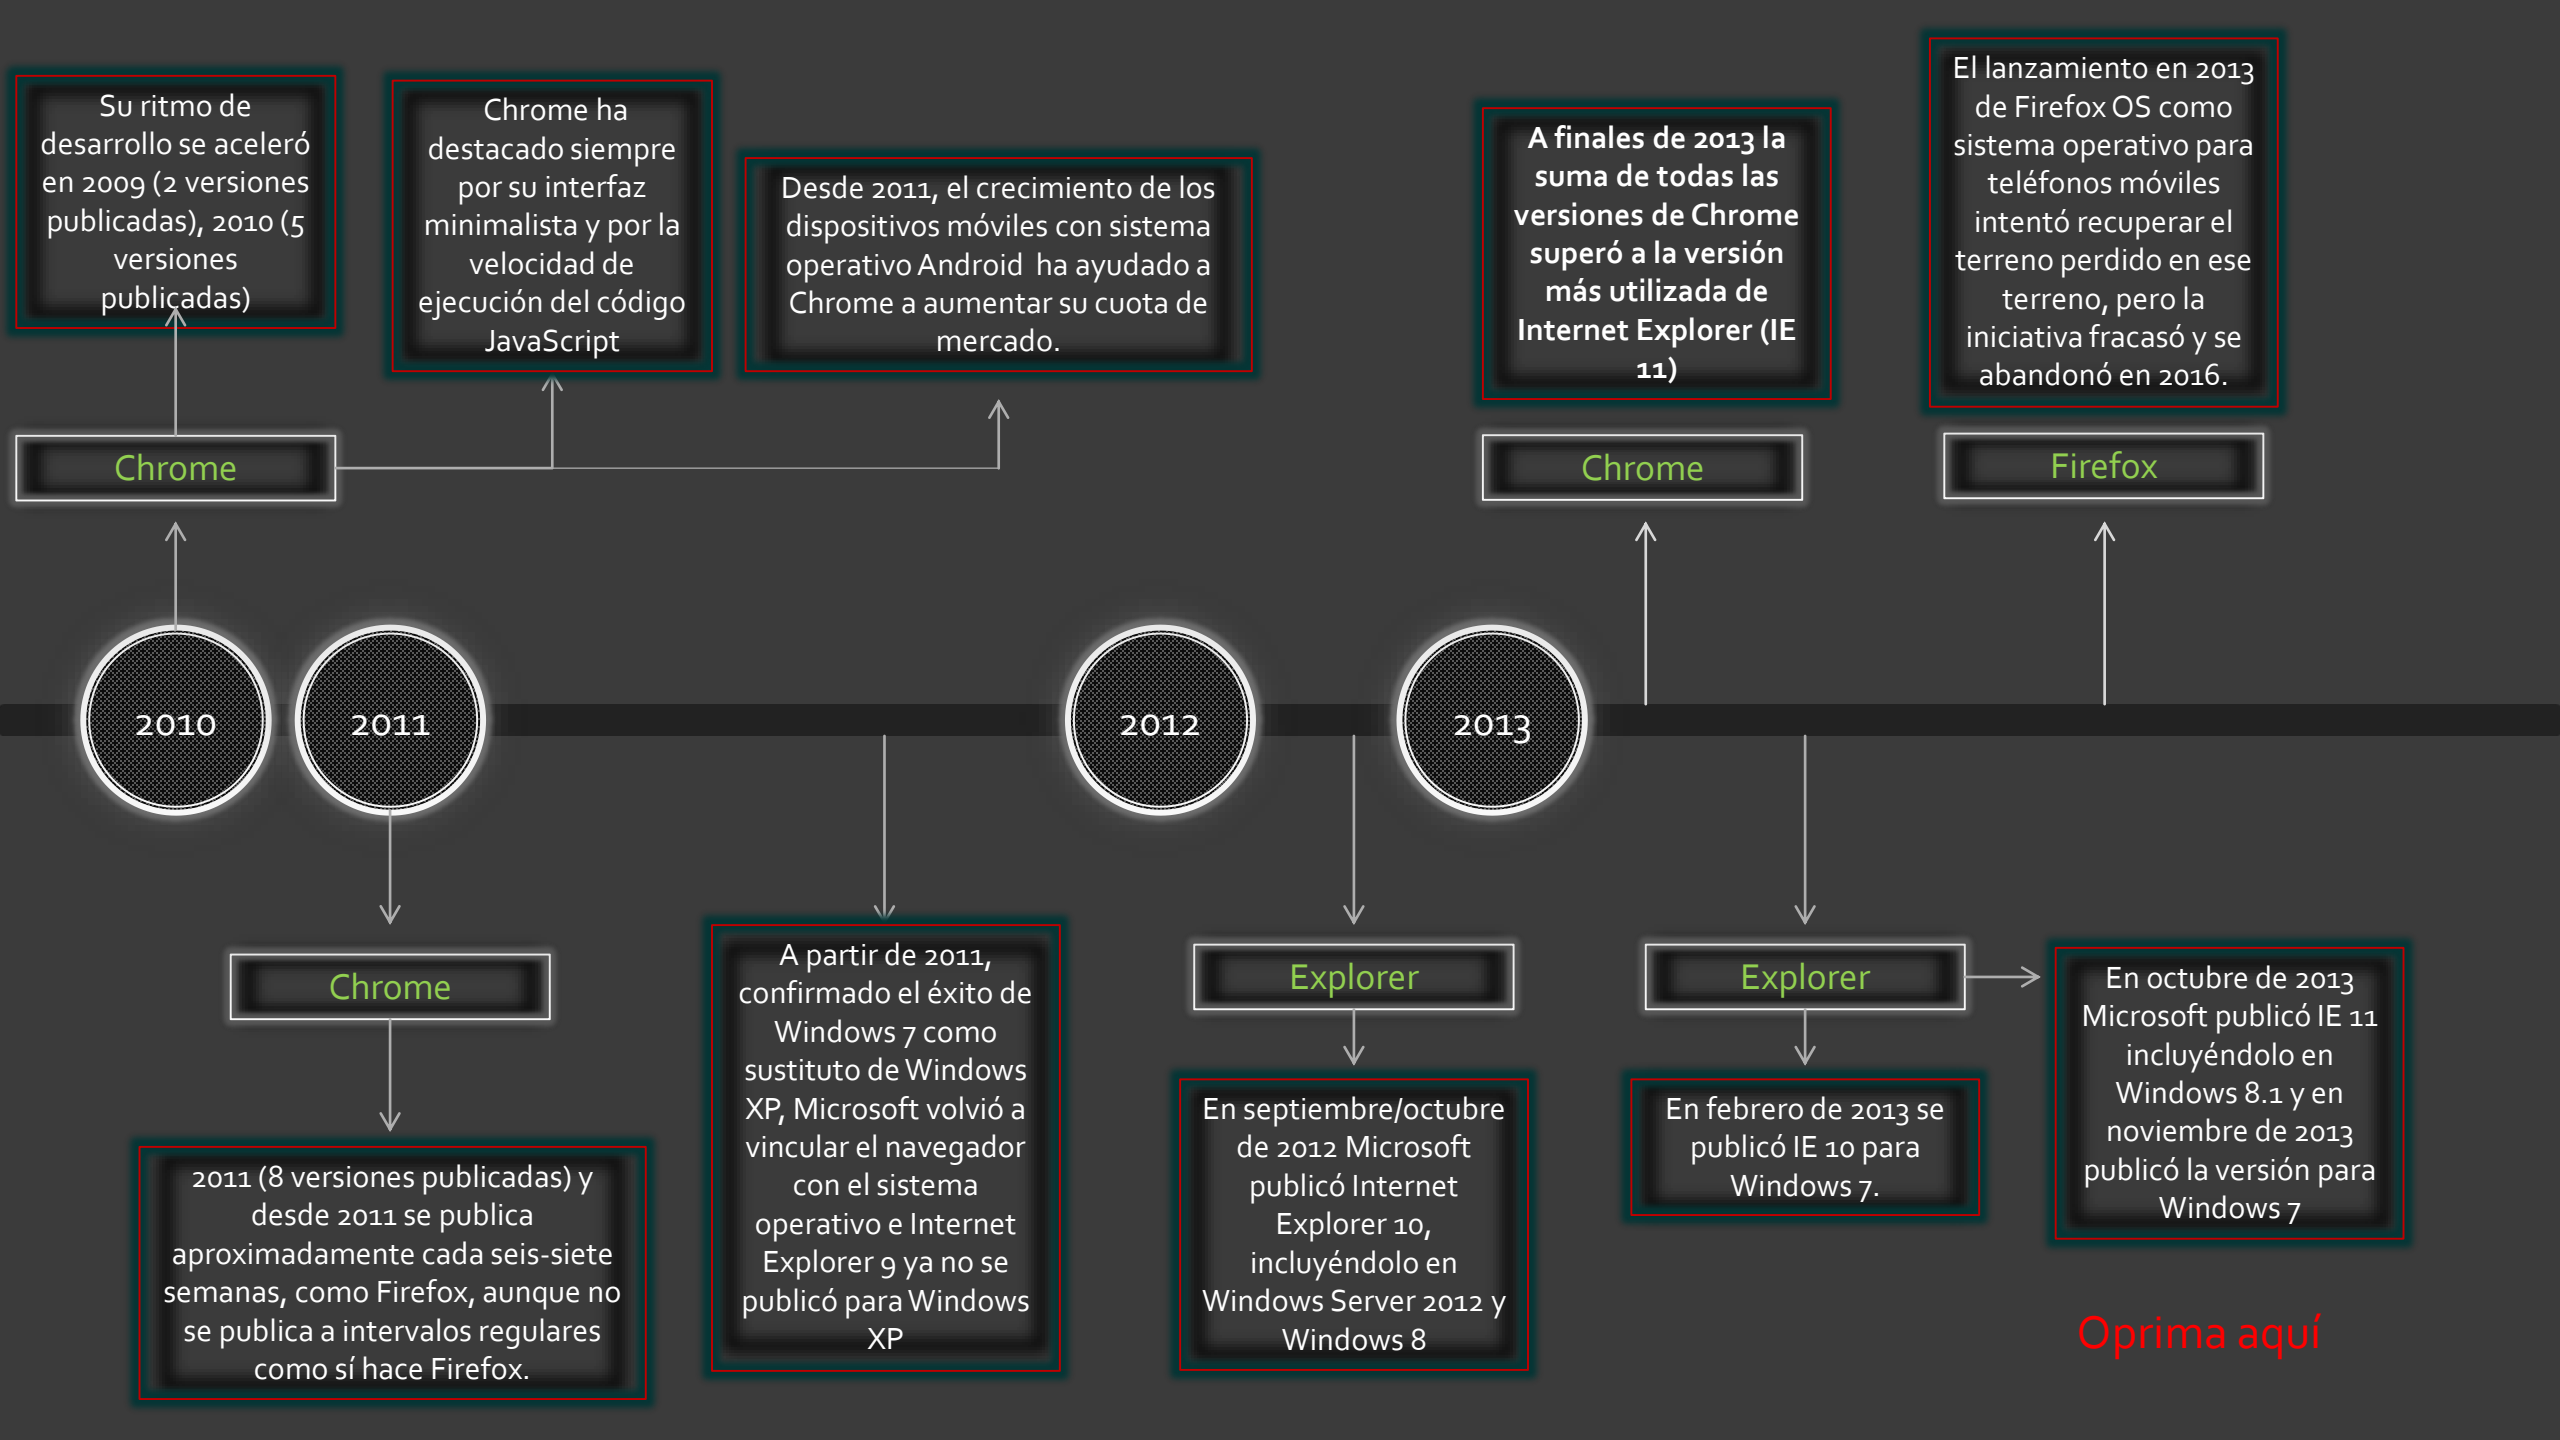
Su ritmo de desarrollo se aceleró en 2009 (2 versiones publicadas), 2010 (5 versiones publicadas)

Chrome ha destacado siempre por su interfaz minimalista y por la velocidad de ejecución del código JavaScript

Desde 2011, el crecimiento de los dispositivos móviles con sistema operativo Android ha ayudado a Chrome a aumentar su cuota de mercado.

A finales de 2013 la suma de todas las versiones de Chrome superó a la versión más utilizada de Internet Explorer (IE 11)

El lanzamiento en 2013 de Firefox OS como sistema operativo para teléfonos móviles intentó recuperar el terreno perdido en ese terreno, pero la iniciativa fracasó y se abandonó en 2016.

Chrome

Chrome

Firefox

2010

2011

2012

2013

Chrome

A partir de 2011, confirmado el éxito de Windows 7 como sustituto de Windows XP, Microsoft volvió a vincular el navegador con el sistema operativo e Internet Explorer 9 ya no se publicó para Windows XP

Explorer

Explorer

En octubre de 2013 Microsoft publicó IE 11 incluyéndolo en Windows 8.1 y en noviembre de 2013 publicó la versión para Windows 7

2011 (8 versiones publicadas) y desde 2011 se publica aproximadamente cada seis-siete semanas, como Firefox, aunque no se publica a intervalos regulares como sí hace Firefox.

En septiembre/octubre de 2012 Microsoft publicó Internet Explorer 10, incluyéndolo en Windows Server 2012 y Windows 8

En febrero de 2013 se publicó IE 10 para Windows 7.

Oprima aquí